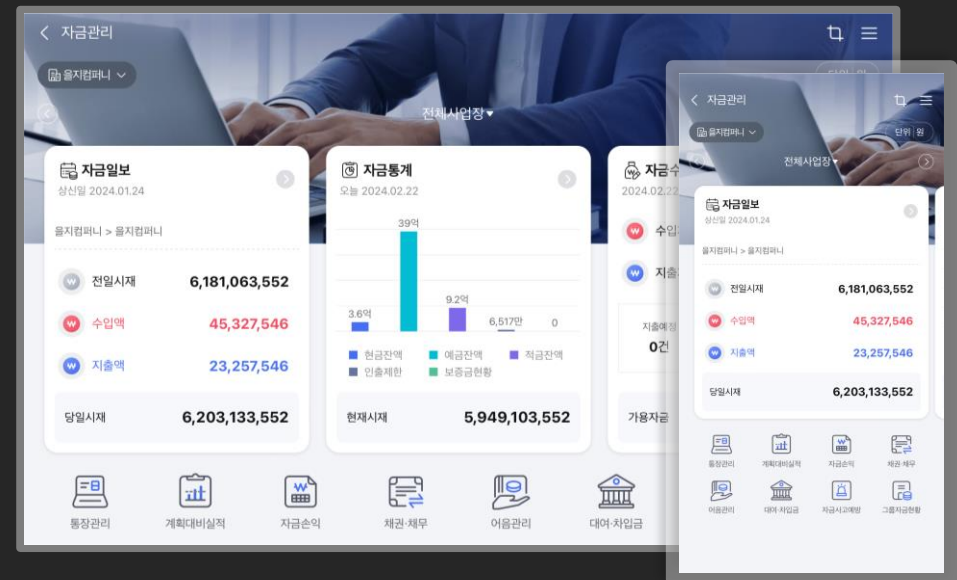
자금관리

을지컴퍼니

전체사업장▾

자금일보
상신일 2024.01.24

을지컴퍼니 > 을지컴퍼니

전일시재 6,181,063,552
수입액 45,327,546
지출액 23,257,546

당일시재 6,203,133,552

자금통계
오늘 2024.02.22

39억
3.6억
9.2억
6,517만
0

현금잔액 예금잔액 적금잔액
인출제한 보증금현황

현재시재 5,949,103,552

자금수
2024.02.22

수입
지출

지출예정
0건

가용자금

통장관리 계획대비실적 자금손익 채권·채무 어음관리 대여·차입금

자금관리

을지컴퍼니

단위 | 원

전체사업장▾

자금일보
상신일 2024.01.24

을지컴퍼니 > 을지컴퍼니

전일시재 6,181,063,552
수입액 45,327,546
지출액 23,257,546

당일시재 6,203,133,552

통장관리 계획대비실적 자금손익 채권·채무
어음관리 대여·차입금 자금시고예방 그룹자금현황